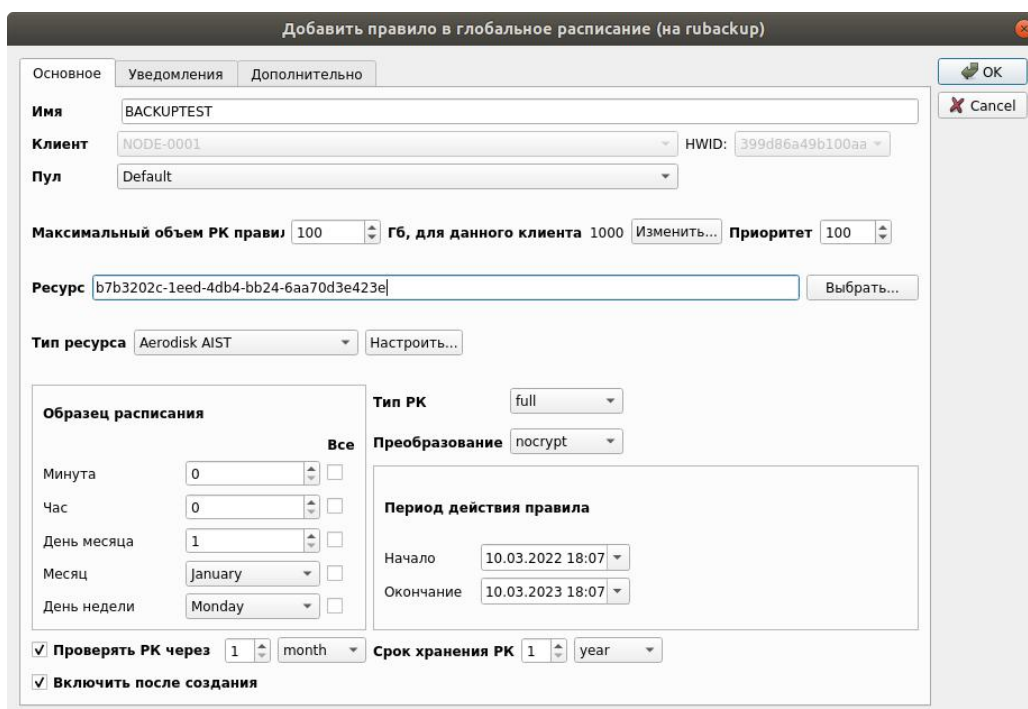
Добавить правило в глобальное расписание (на rubackup)

Основное | Уведомления | Дополнительно

OK
Cancel

Имя BACKUPTEST
Клиент NODE-0001 HWID: 399d86a49b100aa
Пул Default

Максимальный объем РК прави 100 Гб, для данного клиента 1000 Изменить... Приоритет 100

Ресурс b7b3202c-1eed-4db4-bb24-6aa70d3e423e Выбрать...

Тип ресурса Aerodisk AIST Настроить...

Образец расписания
Все
Минута 0
Час 0
День месяца 1
Месяц January
День недели Monday

Тип РК full
Преобразование nocrypt

Период действия правила
Начало 10.03.2022 18:07
Окончание 10.03.2023 18:07

✓ Проверять РК через 1 month Срок хранения РК 1 year
✓ Включить после создания